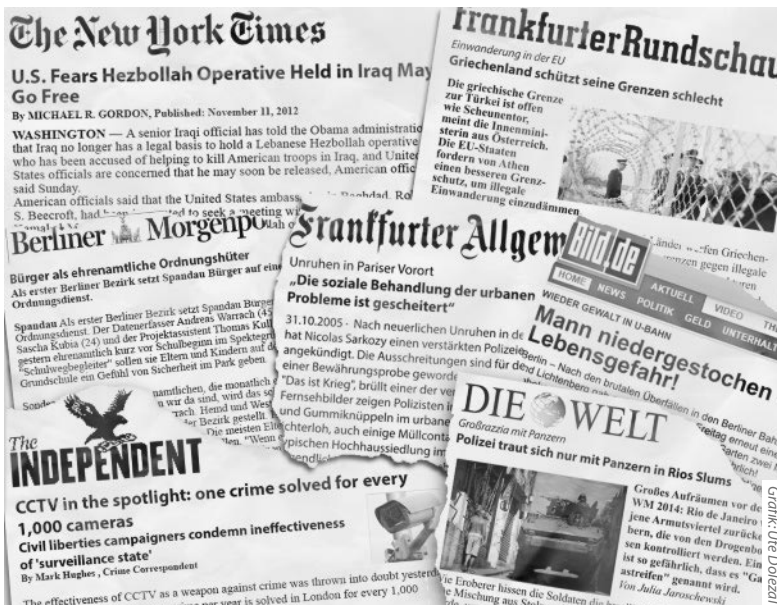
The New York Times

U.S. Fears Hezbollah Operative Held in Iraq May Go Free

By MICHAEL R. GORDON, Published: November 11, 2012

WASHINGTON — A senior Iraqi official has told the Obama administratio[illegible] that Iraq no longer has a legal basis to hold a Lebanese Hezbollah operative who has been accused of helping to kill American troops in Iraq, and United States officials are concerned that he may soon be released, American offic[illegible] said Sunday.

American officials said that the United States ambass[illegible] Baghdad, Ro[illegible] S. Beecroft, had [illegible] to seek a meeting wi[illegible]

Frankfurter Rundschau

Einwanderung in der EU

Griechenland schützt seine Grenzen schlecht

Die griechische Grenze zur Türkei ist offen wie Scheunentor, meint die Innenministerin aus Österreich. Die EU-Staaten fordern von Athen einen besseren Grenzschutz, um illegale Einwanderung einzudämmen

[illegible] Länder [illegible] werfen Griechen- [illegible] gegen illegale

Berliner Morgenpost

Bürger als ehrenamtliche Ordnungshüter

Als erster Berliner Bezirk setzt Spandau Bürger auf ein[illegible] Ordnungsdienst.

Spandau Als erster Berliner Bezirk setzt Spandau Bürger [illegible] Ordnungsdienst. Der Datenerfasser Andreas Warrach (4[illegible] Sascha Kubia (24) und der Projektassistent Thomas Kul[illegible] gestern ehrenamtlich kurz vor Schulbeginn im Spektegr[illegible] "Schulwegbegleiter" sollen sie Eltern und Kindern auf d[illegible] Grundschule ein Gefühl von Sicherheit im Park geben.

Sond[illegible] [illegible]amtlichen, die monatlich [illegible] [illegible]n war da sind, wird das se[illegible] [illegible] Tach. Hemd und Wes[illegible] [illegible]er Bezirk gestellt. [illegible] Die meisten E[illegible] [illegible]chen. "Wenn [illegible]

Frankfurter Allgem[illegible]

Unruhen in Pariser Vorort

„Die soziale Behandlung der urbanen Probleme ist gescheitert"

31.10.2005 · Nach neuerlichen Unruhen in de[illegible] hat Nicolas Sarkozy einen verstärkten Polizeie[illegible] angekündigt. Die Ausschreitungen sind für d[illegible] einer Bewährungsprobe geworde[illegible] "Das ist Krieg", brüllt einer der ver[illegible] Fernsehbilder zeigen Polizisten i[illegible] und Gummiknüppeln im urbane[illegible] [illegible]chterloh, auch einige Müllconta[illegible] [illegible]ypischen Hochhaussiedlung im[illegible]

Bild.de

HOME NEWS POLITIK GELD AKTUELL VIDEO UNTERHALT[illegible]

WIEDER GEWALT IN U-BAHN

Mann niedergestochen Lebensgefahr!

Berlin – Nach den brutalen Überfällen in den Berliner Bah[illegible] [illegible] Lichtenberg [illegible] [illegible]eitag erneut eine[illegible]

The INDEPENDENT

CCTV in the spotlight: one crime solved for every 1,000 cameras

Civil liberties campaigners condemn ineffectiveness of 'surveillance state'

By Mark Hughes , Crime Correspondent

The effectiveness of CCTV as a weapon against crime was thrown into doubt yesterd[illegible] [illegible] per year is solved in London for every 1,000

DIE WELT

Großrazzia mit Panzern

Polizei traut sich nur mit Panzern in Rios Slums

Großes Aufräumen vor de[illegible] WM 2014: Rio de Janeiro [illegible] jene Armutsviertel zurücke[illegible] bern, die von den Drogenbo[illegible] sen kontrolliert werden. Ein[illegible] ist so gefährlich, dass es "Ga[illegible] astreifen" genannt wird.

Von Julia Jaroschewski

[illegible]ie Eroberer hissen die Soldaten die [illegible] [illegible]e Mischung aus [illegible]

Grafik: Ute Dolezal